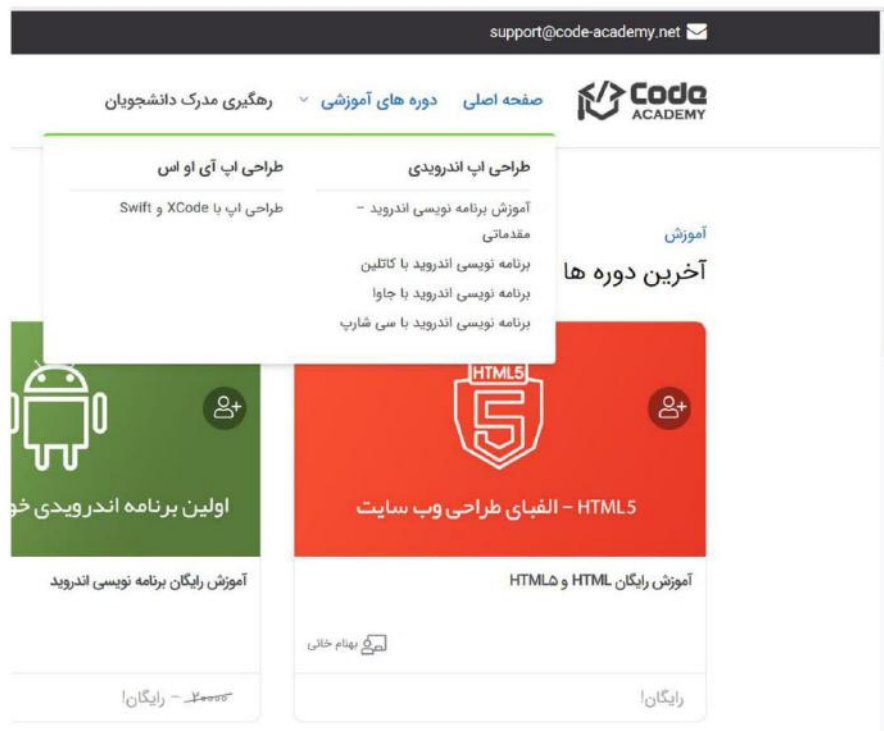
support@code-academy.net

Code ACADEMY

صفحه اصلی دوره های آموزشی رهگیری مدرک دانشجویان

طراحی اپ اندرویدی

آموزش برنامه نویسی اندروید – مقدماتی

برنامه نویسی اندروید با کاتلین

برنامه نویسی اندروید با جاوا

برنامه نویسی اندروید با سی شارپ

طراحی اپ آی او اس

طراحی اپ با XCode و Swift

آموزش

آخرین دوره ها

HTML5

HTML5 – الفبای طراحی وب سایت

آموزش رایگان HTML و HTML5

بهنام خالی

رایگان!

اولین برنامه اندرویدی خو

آموزش رایگان برنامه نویسی اندروید

۲۰۰۰۰ – رایگان!